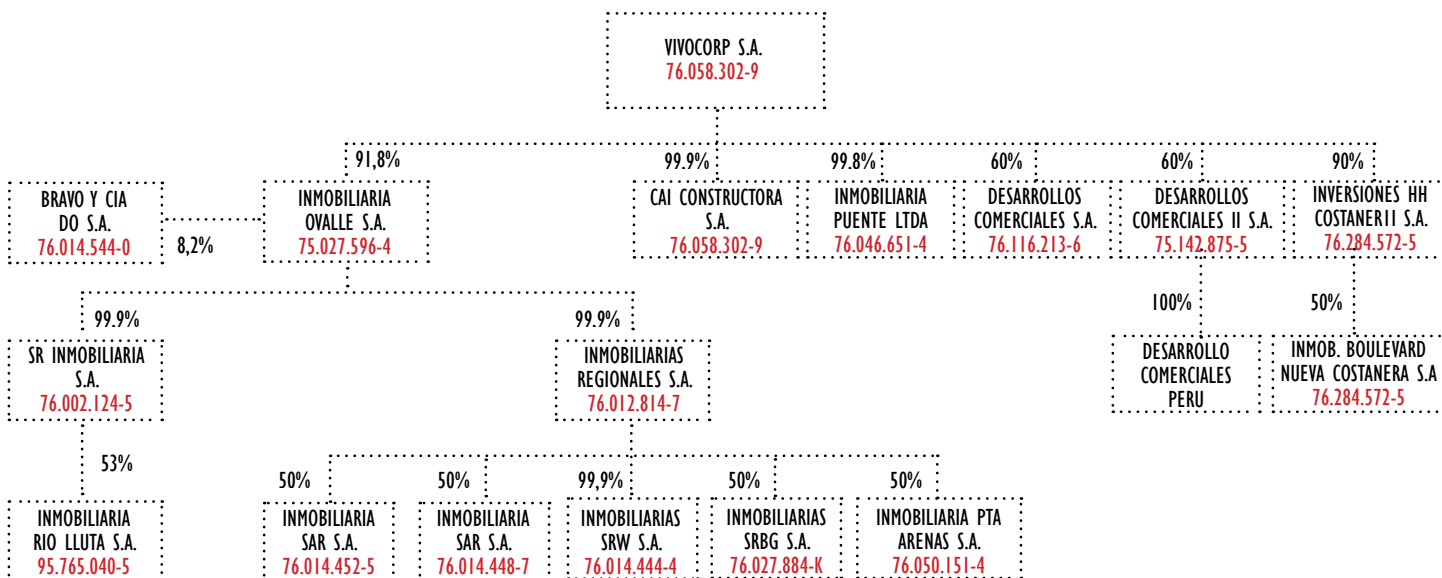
VIVOCORP S.A.
76.058.302-9

91,8%

99.9%

99.8%

60%

60%

90%

BRAVO Y CIA DO S.A.
76.014.544-0

8,2%

INMOBILIARIA OVALLE S.A.
75.027.596-4

CAI CONSTRUCTORA S.A.
76.058.302-9

INMOBILIARIA PUENTE LTDA
76.046.651-4

DESARROLLOS COMERCIALES S.A.
76.116.213-6

DESARROLLOS COMERCIALES II S.A.
75.142.875-5

INVERSIONES HH COSTANERII S.A.
76.284.572-5

99.9%

99.9%

100%

50%

SR INMOBILIARIA S.A.
76.002.124-5

INMOBILIARIAS REGIONALES S.A.
76.012.814-7

DESARROLLO COMERCIALES PERU

INMOB. BOULEVARD NUEVA COSTANERA S.A
76.284.572-5

53%

50%

50%

99,9%

50%

50%

INMOBILIARIA RIO LLUTA S.A.
95.765.040-5

INMOBILIARIA SAR S.A.
76.014.452-5

INMOBILIARIA SAR S.A.
76.014.448-7

INMOBILIARIAS SRW S.A.
76.014.444-4

INMOBILIARIAS SRBG S.A.
76.027.884-K

INMOBILIARIA PTA ARENAS S.A.
76.050.151-4